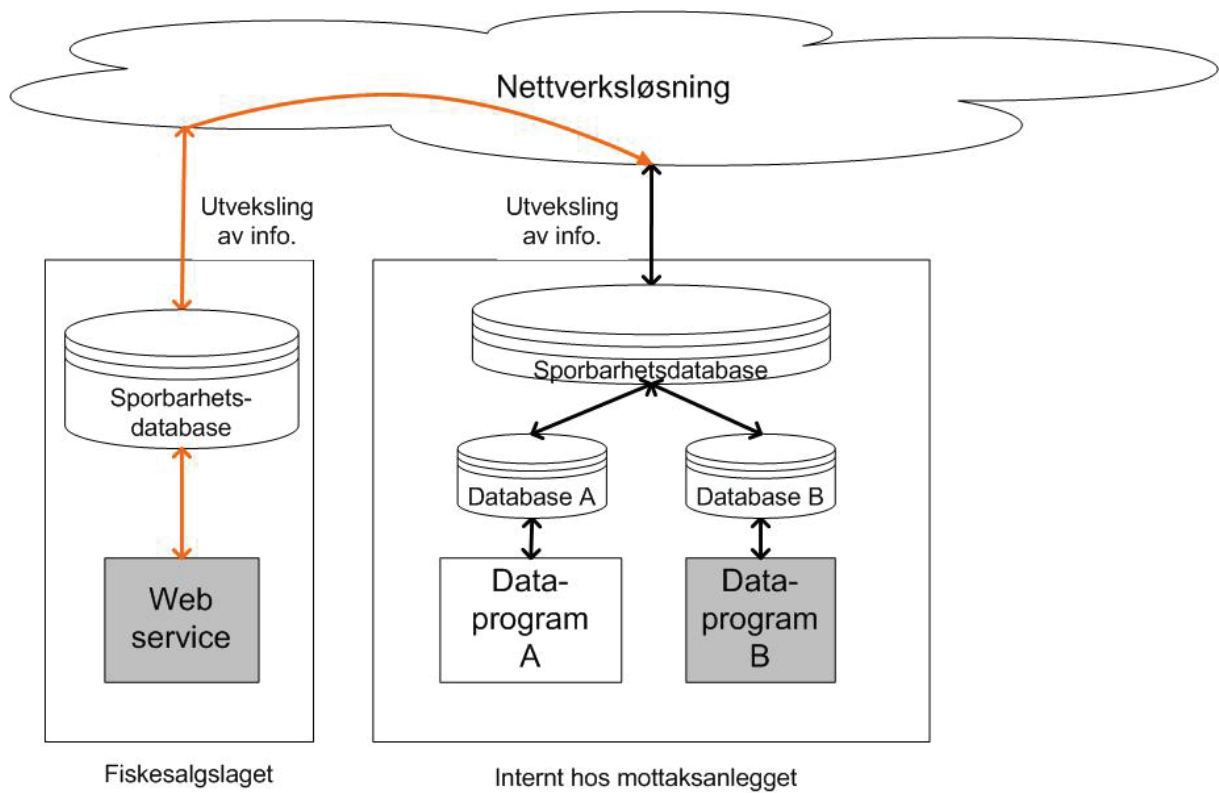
Nettverksløsning

Utveksling av info.

Utveksling av info.

Sporbarhets-database

Web service

Sporbarhetsdatabase

Database A

Database B

Data-program A

Data-program B

Fiskesalgslaget

Internt hos mottaksanlegget